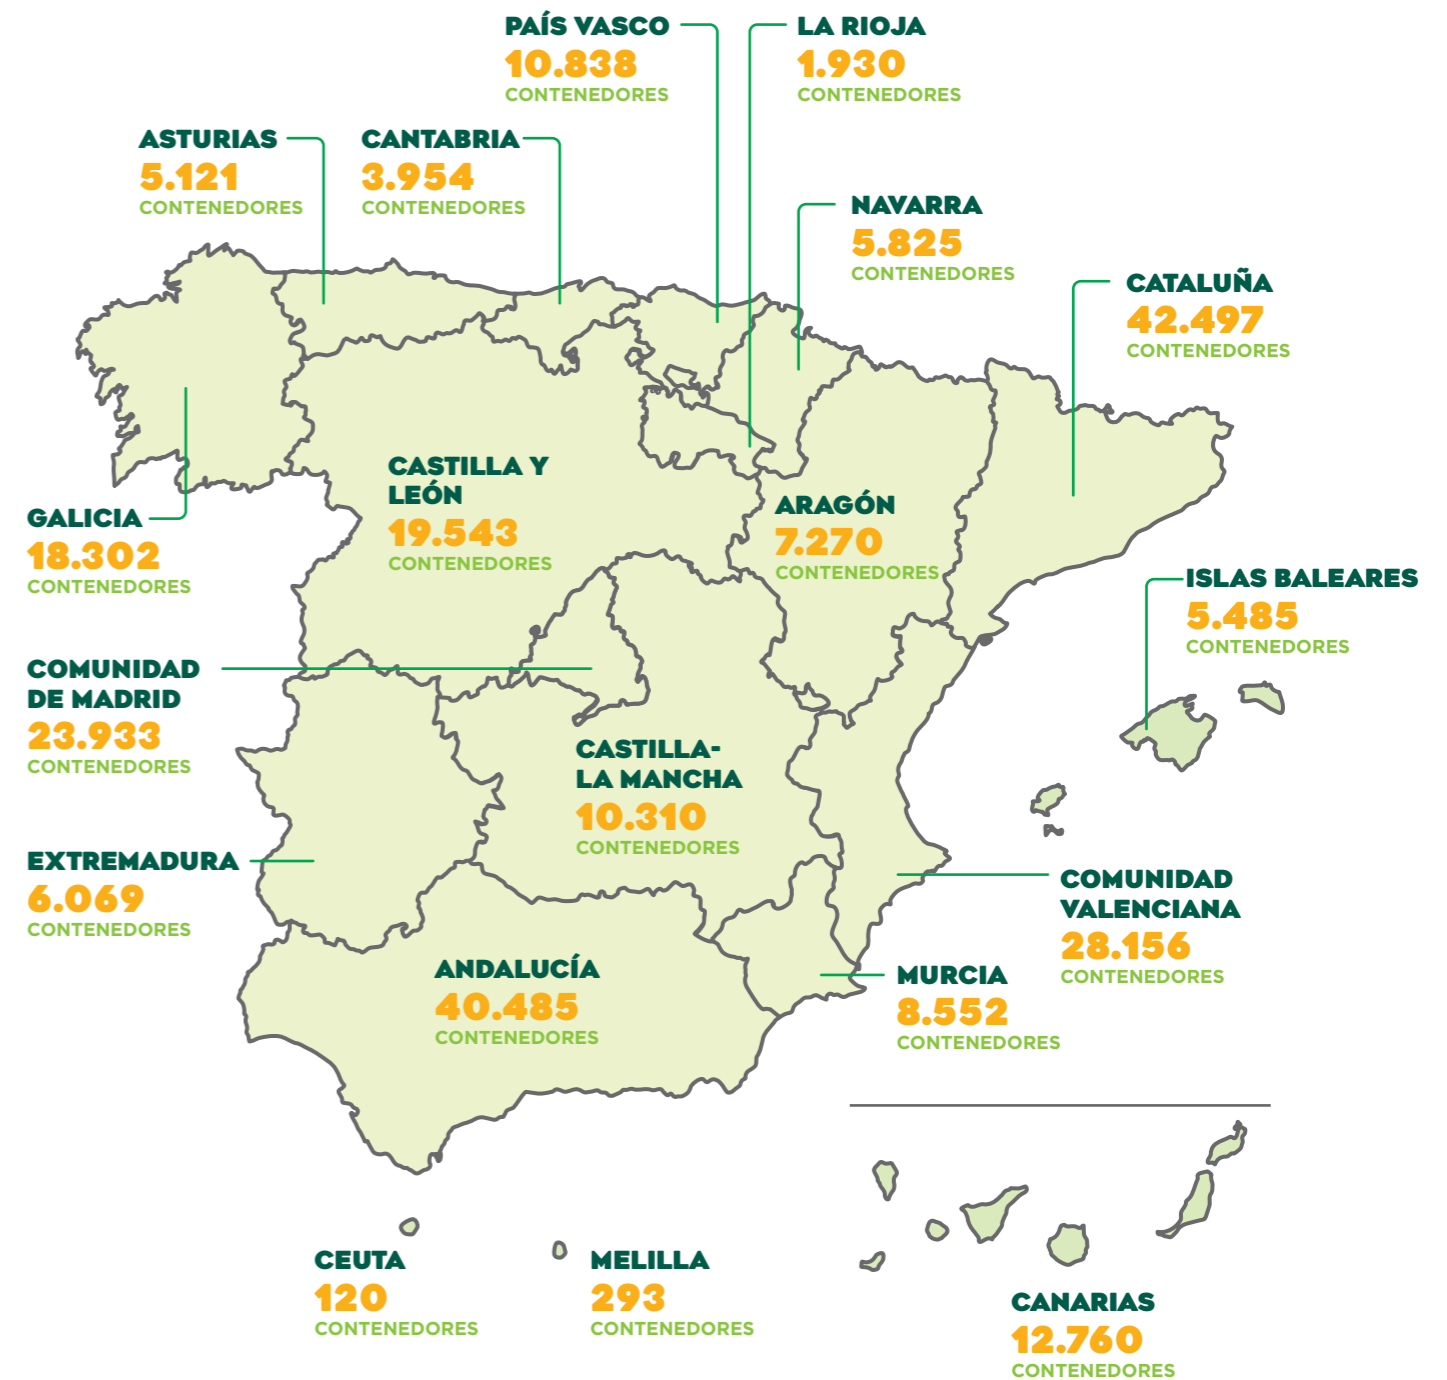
PAÍS VASCO
10.838
CONTENEDORES

LA RIOJA
1.930
CONTENEDORES

ASTURIAS
5.121
CONTENEDORES

CANTABRIA
3.954
CONTENEDORES

NAVARRA
5.825
CONTENEDORES

CATALUÑA
42.497
CONTENEDORES

CASTILLA Y LEÓN
19.543
CONTENEDORES

GALICIA
18.302
CONTENEDORES

ARAGÓN
7.270
CONTENEDORES

ISLAS BALEARES
5.485
CONTENEDORES

COMUNIDAD DE MADRID
23.933
CONTENEDORES

CASTILLA-LA MANCHA
10.310
CONTENEDORES

EXTREMADURA
6.069
CONTENEDORES

COMUNIDAD VALENCIANA
28.156
CONTENEDORES

ANDALUCÍA
40.485
CONTENEDORES

MURCIA
8.552
CONTENEDORES

CEUTA
120
CONTENEDORES

MELILLA
293
CONTENEDORES

CANARIAS
12.760
CONTENEDORES